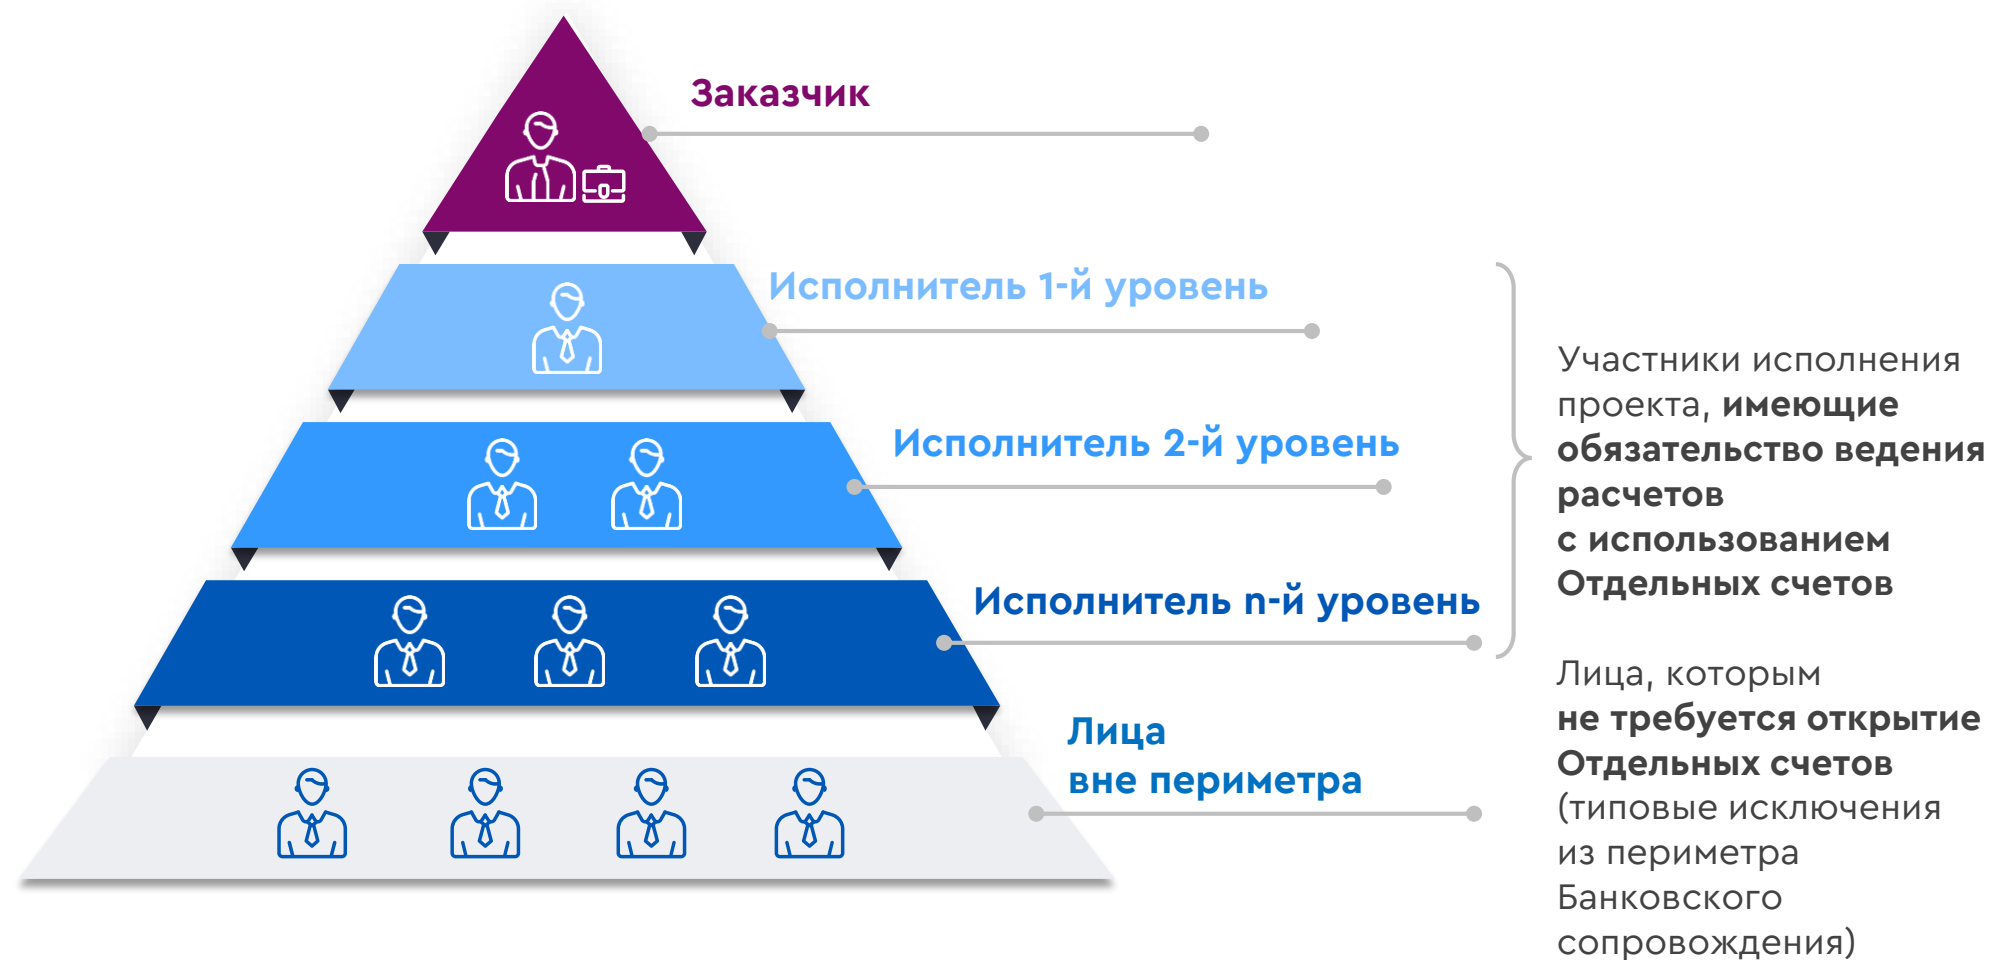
Заказчик

Исполнитель 1-й уровень

Исполнитель 2-й уровень

Исполнитель n-й уровень

Лица вне периметра

Участники исполнения проекта, **имеющие обязательство ведения расчетов с использованием Отдельных счетов**

Лица, которым **не требуется открытие Отдельных счетов** (типовые исключения из периметра Банковского сопровождения)